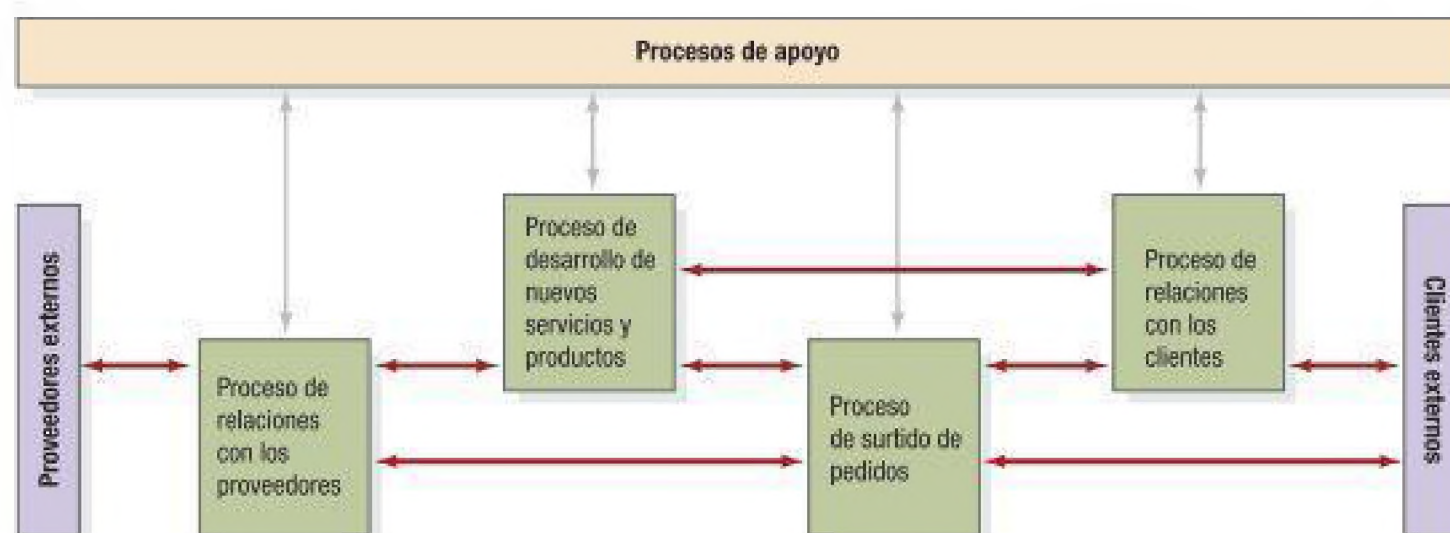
Procesos de apoyo

Proveedores externos

Proceso de relaciones con los proveedores

Proceso de desarrollo de nuevos servicios y productos

Proceso de surtido de pedidos

Proceso de relaciones con los clientes

Clientes externos